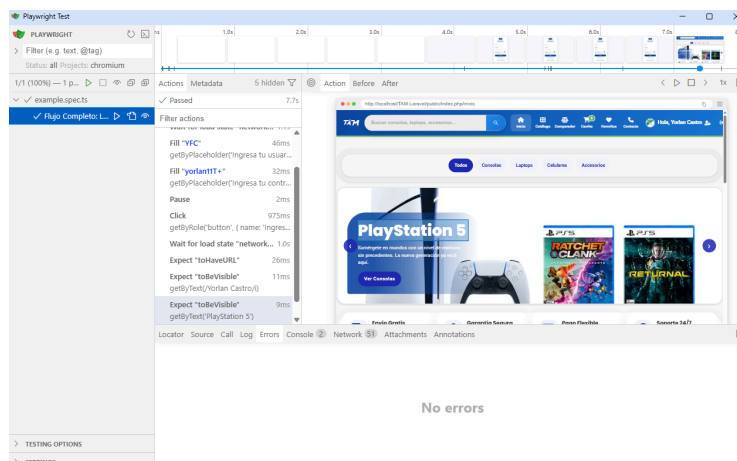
Playwright Test

PLAYWRIGHT

Filter (e.g. text, @tag)

Status: all Projects: chromium

1/1 (100%) — 1 p...

example.spec.ts

Flujo Completo: L...

TESTING OPTIONS

1.0s 2.0s 3.0s 4.0s 5.0s 6.0s 7.0s

Actions Metadata 5 hidden

Passed 7.7s

Filter actions

Fill "YFC" 46ms
getByPlaceholder('Ingresa tu usuar...

Fill "yorlan11T+" 32ms
getByPlaceholder('Ingresa tu contr...

Pause 2ms

Click 975ms
getByRole('button', { name: 'Ingres...

Wait for load state "network... 1.0s

Expect "toHaveURL" 26ms

Expect "toBeVisible" 11ms
getByText('Yorlan Castro')

Expect "toBeVisible" 9ms
getByText('PlayStation 5')

Action Before After

1x

http://localhost/TAM-Laravel/public/index.php/inicio

TAM

Buscar consolas, laptops, accesorios...

Inicio Catálogo Comparador Carrito Favoritos Contacto

Hola, Yorlan Castro

Todos Consolas Laptops Celulares Accesorios

PlayStation 5

Sumérgete en mundos con una potencia sin precedentes. La nueva generación ya está aquí.

Ver Consolas

PS5 RATCHET & CLANK

PS5 RETURNAL

Envío Gratis Garantía Segura Pago Flexible Soporte 24/7

Locator Source Call Log Errors Console 2 Network 51 Attachments Annotations

No errors